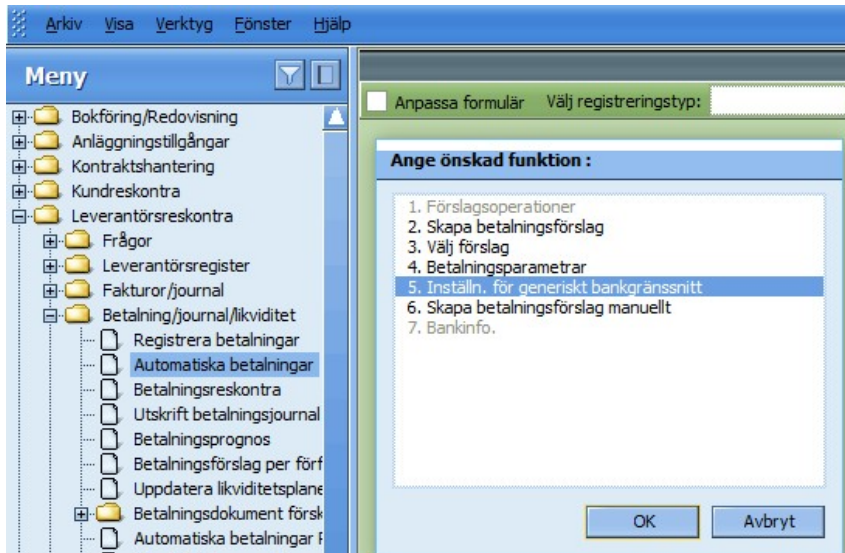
Arkiv Visa Verktyg Fönster Hjälp

Meny

Bokföring/Redovisning
Anläggningstillgångar
Kontraktshantering
Kundreskontra
Leverantörsreskontra
Frågor
Leverantörsregister
Fakturor/journal
Betalning/journal/likviditet
Registrera betalningar
Automatiska betalningar
Betalningsreskontra
Utskrift betalningsjournal
Betalningsprognos
Betalningsförslag per förf
Uppdatera likviditetsplane
Betalningsdokument försk
Automatiska betalningar F

Anpassa formulär Välj registreringstyp:

Ange önskad funktion :

1. Förslagsoperationer
2. Skapa betalningsförslag
3. Välj förslag
4. Betalningsparametrar
5. Inställn. för generiskt bankgränssnitt
6. Skapa betalningsförslag manuellt
7. Bankinfo.

OK Avbryt